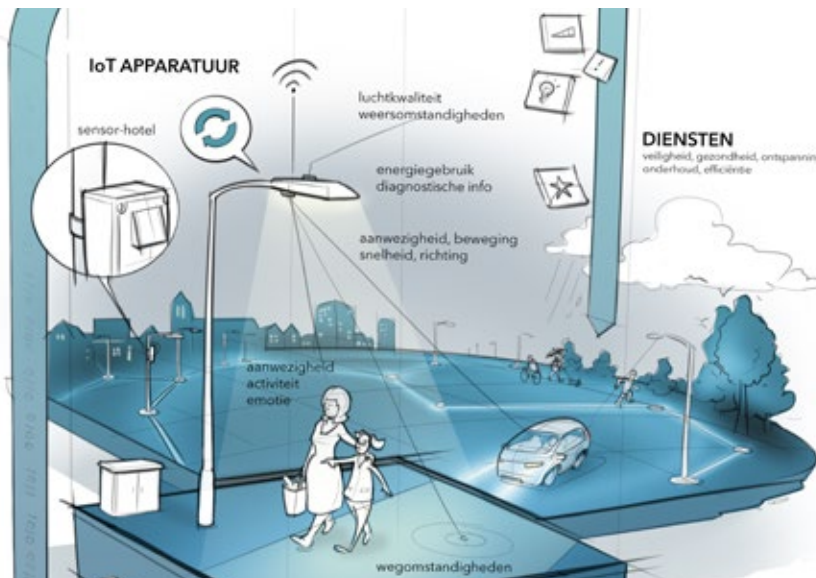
IoT APPARATUUR

sensor-hotel

luchtkwaliteit
weersomstandigheden

energiegebruik
diagnostische info

aanwezigheid, beweging
snelheid, richting

DIENSTEN
veiligheid, gezondheid, ontspanning
onderhoud, efficiëntie

aanwezigheid
activiteit
emotie

wegomstandigheden